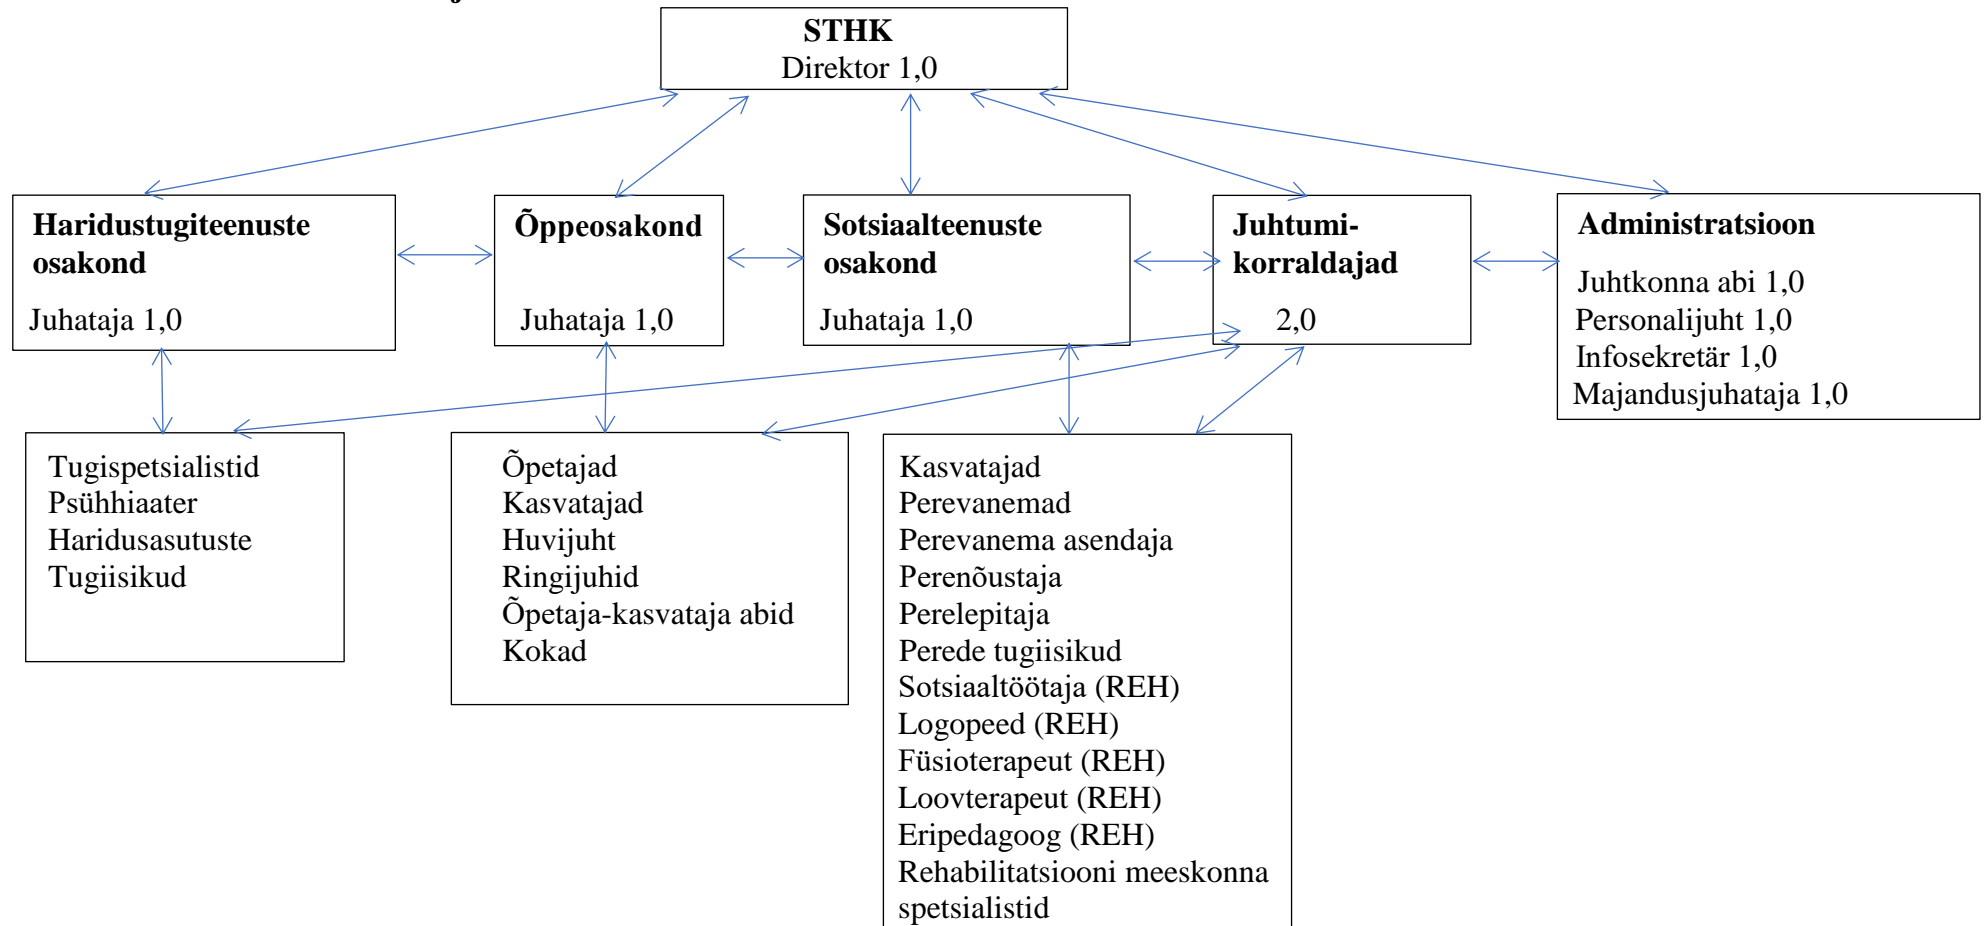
**STHK**
Direktor 1,0

**Haridustugiteenuste osakond**
Juhataja 1,0

**Õppeosakond**
Juhataja 1,0

**Sotsiaalteenuste osakond**
Juhataja 1,0

**Juhtumi-korraldajad**
2,0

**Administratsioon**
Juhtkonna abi 1,0
Personalijuht 1,0
Infosekretär 1,0
Majandusjuhataja 1,0

Tugispetsialistid
Psühhiaater
Haridusasutuste Tugiisikud

Õpetajad
Kasvatajad
Huvijuht
Ringijuhid
Õpetaja-kasvataja abid
Kokad

Kasvatajad
Perevanemad
Perevanema asendaja
Perenõustaja
Perelepitaja
Perede tugiisikud
Sotsiaaltöötaja (REH)
Logopeed (REH)
Füsioterapeut (REH)
Loovterapeut (REH)
Eripedagoog (REH)
Rehabilitatsiooni meeskonna spetsialistid